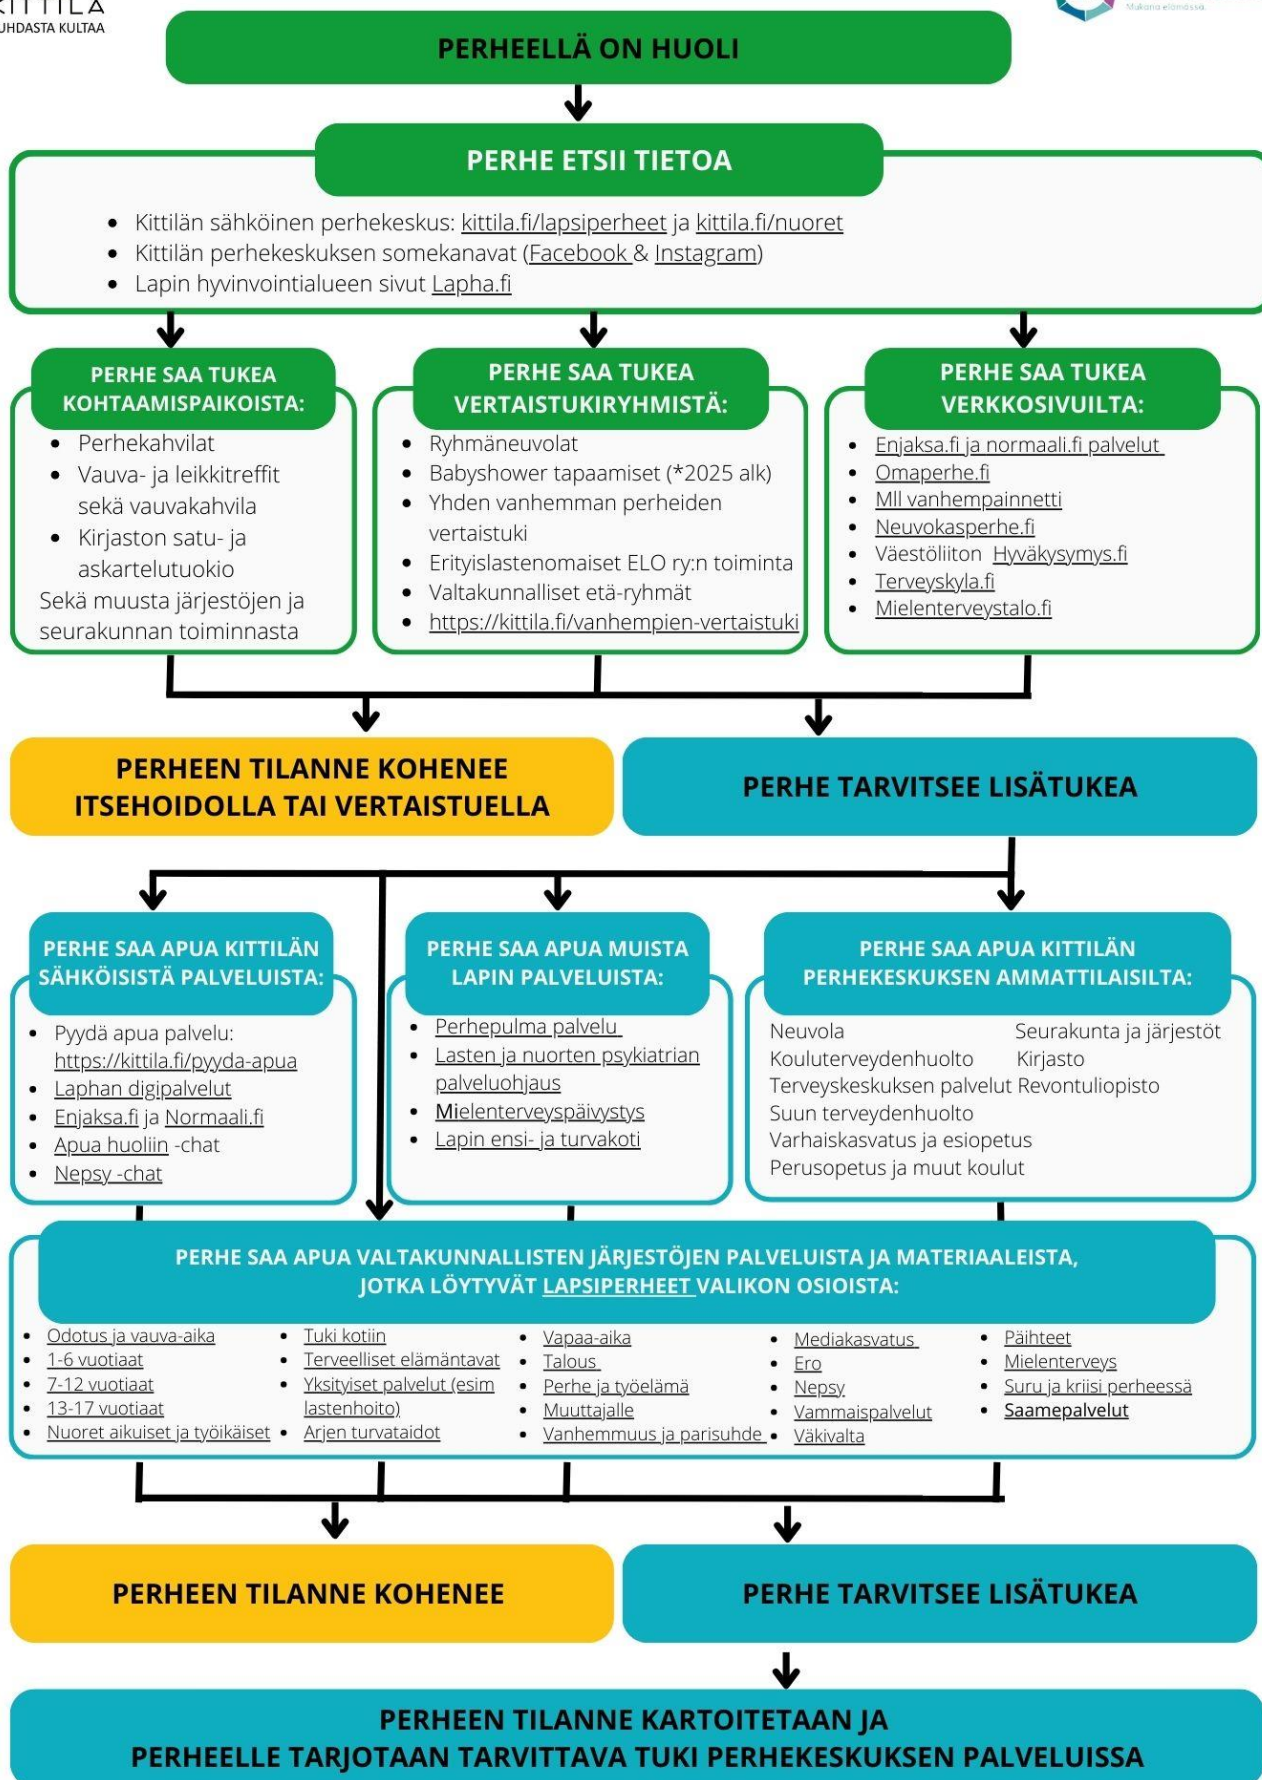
KITTILÄ
UHDASTA KULTAA

Mukana elämässä

PERHEELLÄ ON HUOLI

PERHE ETSII TIETOA

- Kittilän sähköinen perhekeskus: kittila.fi/lapsiperheet ja kittila.fi/nuoret
- Kittilän perhekeskuksen somekanavat (Facebook & Instagram)
- Lapin hyvinvointialueen sivut Lapha.fi

PERHE SAA TUKEA KOHTAAMISPAIKOISTA:

- Perhekahvilat
- Vauva- ja leikkitreffit sekä vauvakahvila
- Kirjaston satu- ja askartelutuokio

Sekä muusta järjestöjen ja seurakunnan toiminnasta

PERHE SAA TUKEA VERTAISTUKIRYHMISTÄ:

- Ryhmäneuvolat
- Babyshower tapaamiset (*2025 alk)
- Yhden vanhemman perheiden vertaistuki
- Erityislastenomaiset ELO ry:n toiminta
- Valtakunnalliset etä-ryhmät
- https://kittila.fi/vanhempien-vertaistuki

PERHE SAA TUKEA VERKKOSIVUILTA:

- Enjaksa.fi ja normaali.fi palvelut
- Omaperhe.fi
- Mll vanhempainnetti
- Neuvokasperhe.fi
- Väestöliiton Hyväksymys.fi
- Terveyskyla.fi
- Mielenterveystalo.fi

PERHEEN TILANNE KOHENEE ITSEHOIDOLLA TAI VERTAISTUELLA

PERHE TARVITSEE LISÄTUKEA

PERHE SAA APUA KITTILÄN SÄHKÖISISTÄ PALVELUISTA:

- Pyydä apua palvelu: https://kittila.fi/pyyda-apua
- Laphan digipalvelut
- Enjaksa.fi ja Normaali.fi
- Apua huoliin -chat
- Nepsy -chat

PERHE SAA APUA MUISTA LAPIN PALVELUISTA:

- Perhepulma palvelu
- Lasten ja nuorten psykiatrian palveluohjaus
- Mielenterveyspäivystys
- Lapin ensi- ja turvakoti

PERHE SAA APUA KITTILÄN PERHEKESKUKSEN AMMATTILAISILTA:

Neuvola
Kouluterveydenhuolto
Terveyskeskuksen palvelut
Suun terveydenhuolto
Varhaiskasvatus ja esiopetus
Perusopetus ja muut koulut

Seurakunta ja järjestöt
Kirjasto
Revontuliopisto

PERHE SAA APUA VALTAKUNNALLISTEN JÄRJESTÖJEN PALVELUISTA JA MATERIAALEISTA, JOTKA LÖYTYVÄT LAPSIPERHEET VALIKON OSIOISTA:

- Odotus ja vauva-aika
- 1-6 vuotiaat
- 7-12 vuotiaat
- 13-17 vuotiaat
- Nuoret aikuiset ja työikäiset

- Tuki kotiin
- Terveelliset elämäntavat
- Yksityiset palvelut (esim lastenhoito)
- Arjen turvataidot

- Vapaa-aika
- Talous
- Perhe ja työelämä
- Muuttajalle
- Vanhemmuus ja parisuhde

- Mediakasvatus
- Ero
- Nepsy
- Vammaispalvelut
- Väkivalta

- Päihteet
- Mielenterveys
- Suru ja kriisi perheessä
- Saamepalvelut

PERHEEN TILANNE KOHENEE

PERHE TARVITSEE LISÄTUKEA

PERHEEN TILANNE KARTOITETAAN JA PERHEELLE TARJOTAAN TARVITTAVA TUKI PERHEKESKUKSEN PALVELUISSA